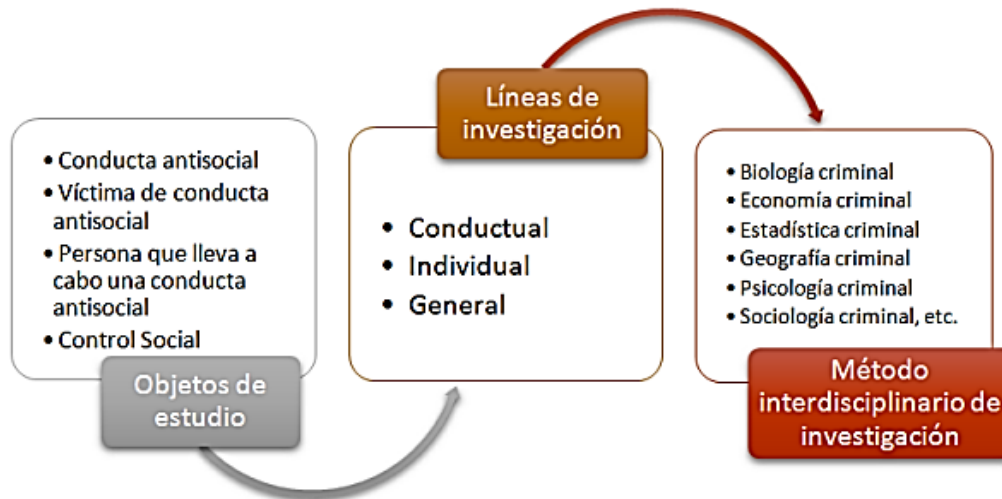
• Conducta antisocial
• Víctima de conducta antisocial
• Persona que lleva a cabo una conducta antisocial
• Control Social

Objetos de estudio

Líneas de investigación

• Conductual
• Individual
• General

• Biología criminal
• Economía criminal
• Estadística criminal
• Geografía criminal
• Psicología criminal
• Sociología criminal, etc.

Método interdisciplinario de investigación